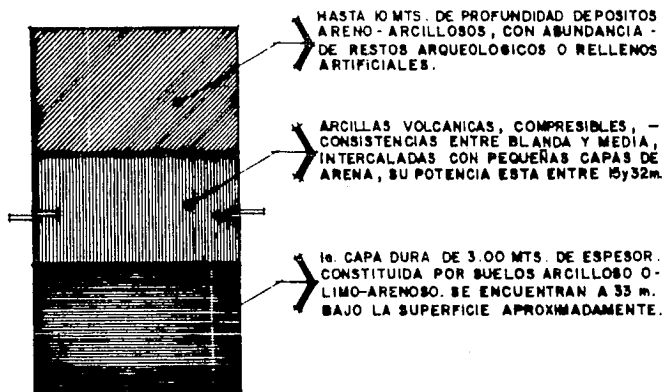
HASTA 10 MTS. DE PROFUNDIDAD DEPOSITOS ARENO - ARCILLOSOS, CON ABUNDANCIA - DE RESTOS ARQUEOLOGICOS O RELLENOS ARTIFICIALES.

ARCILLAS VOLCANICAS, COMPRESIBLES, - CONSISTENCIAS ENTRE BLANDA Y MEDIA, INTERCALADAS CON PEQUEÑAS CAPAS DE ARENA, SU POTENCIA ESTA ENTRE 15y32m.

1a. CAPA DURA DE 3.00 MTS. DE ESPESOR. CONSTITUIDA POR SUELOS ARCILLOSO O-LIMO-ARENOSO. SE ENCUENTRAN A 33 m. BAJO LA SUPERFICIE APROXIMADAMENTE.